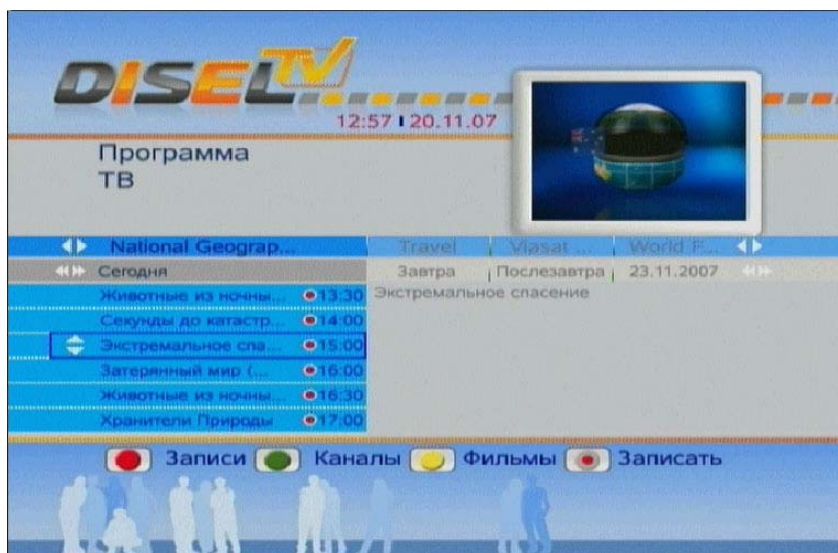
DISEL TV

12:57 20.11.07

Программа
ТВ

National Geograp... | Travel | Viasat ... | World F...

Сегодня | Завтра | Послезавтра | 23.11.2007

Животные из ночны... 13:30
Секунды до катастр... 14:00
Экстремальное спа... 15:00
Затерянный мир (... 16:00
Животные из ночны... 16:30
Хранители Природы 17:00

Экстремальное спасение

Записи Каналы Фильмы Записать